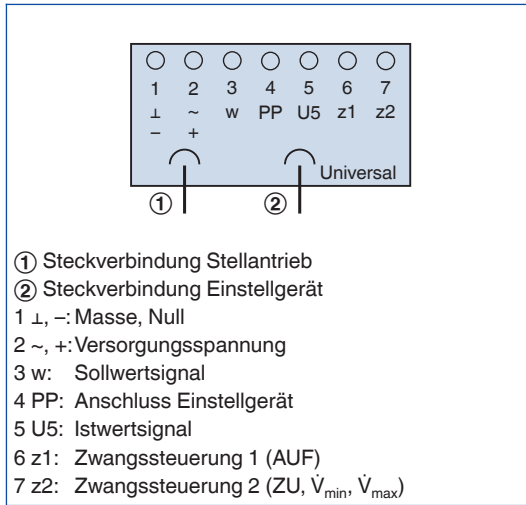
1 2 3 4 5 6 7
⊥ ~ w PP U5 z1 z2
− +
Universal
① ②

① Steckverbindung Stellantrieb
② Steckverbindung Einstellgerät
1 ⊥, −: Masse, Null
2 ~, +: Versorgungsspannung
3 w: Sollwertsignal
4 PP: Anschluss Einstellgerät
5 U5: Istwertsignal
6 z1: Zwangssteuerung 1 (AUF)
7 z2: Zwangssteuerung 2 (ZU, $\dot{V}_{min}$, $\dot{V}_{max}$)